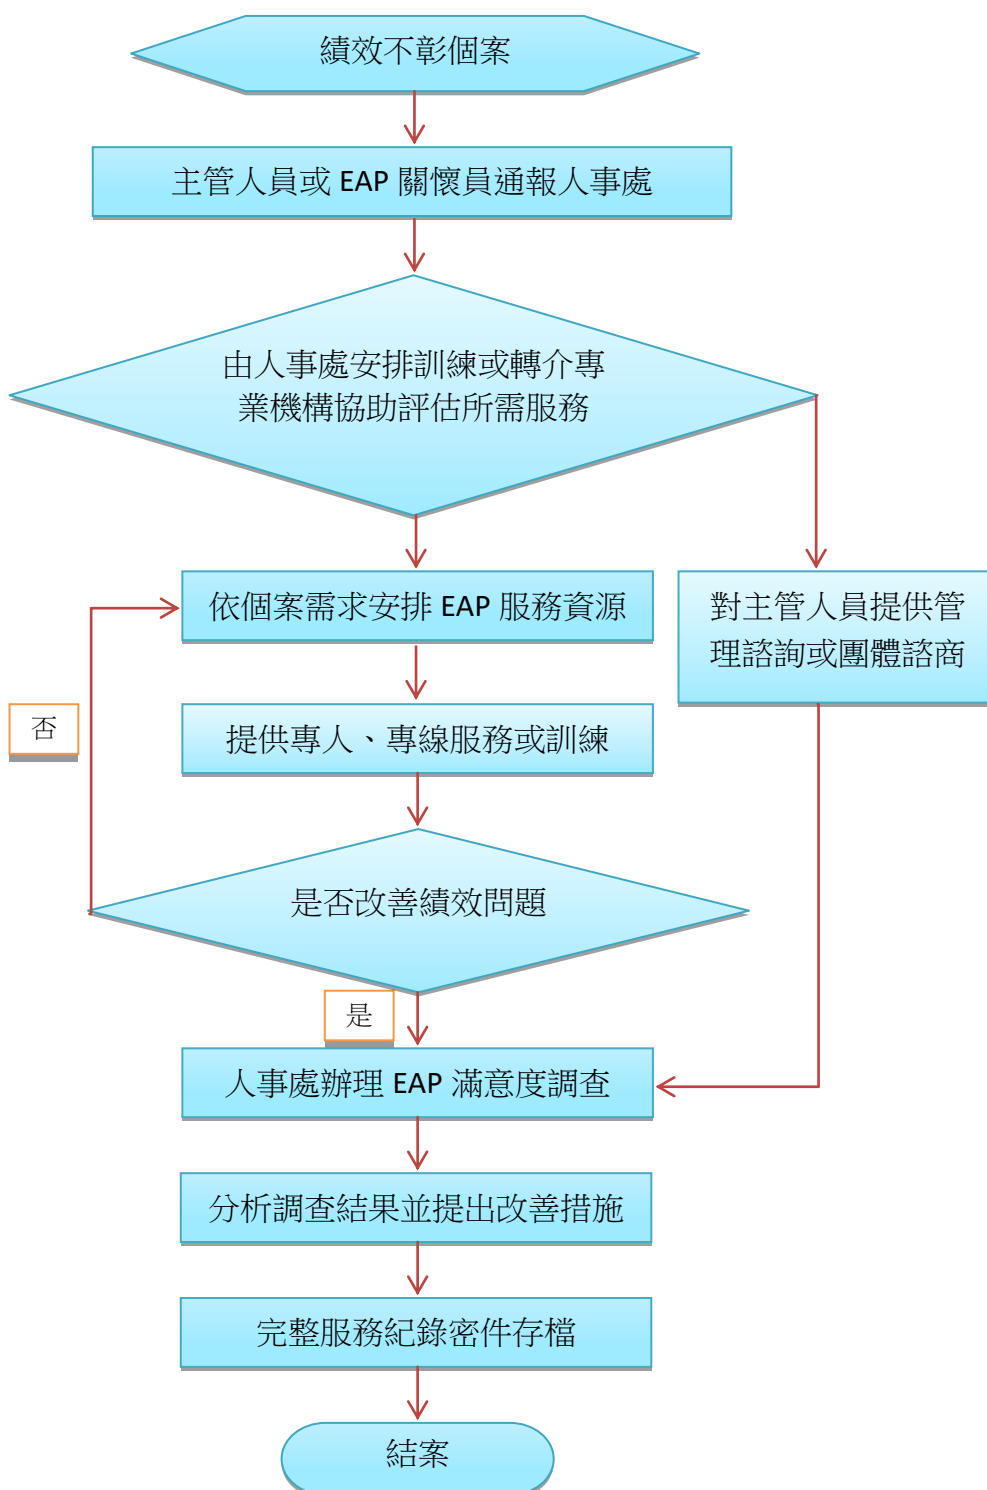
績效不彰個案

主管人員或 EAP 關懷員通報人事處

由人事處安排訓練或轉介專業機構協助評估所需服務

依個案需求安排 EAP 服務資源

對主管人員提供管理諮詢或團體諮商

否

提供專人、專線服務或訓練

是否改善績效問題

是

人事處辦理 EAP 滿意度調查

分析調查結果並提出改善措施

完整服務紀錄密件存檔

結案